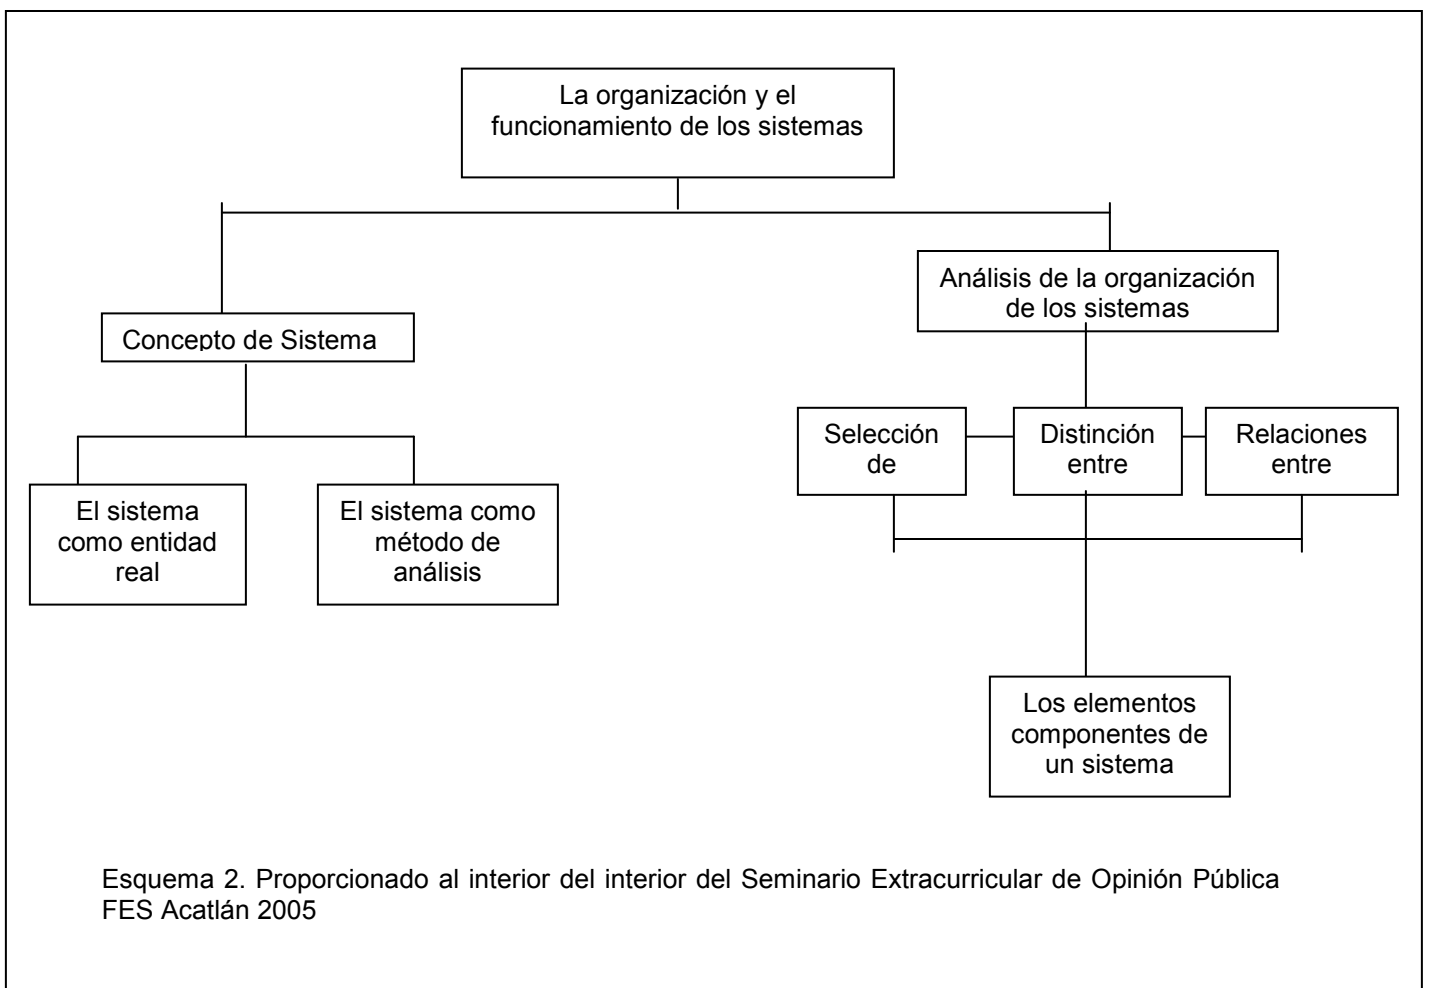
La organización y el funcionamiento de los sistemas

Concepto de Sistema

El sistema como entidad real

El sistema como método de análisis

Análisis de la organización de los sistemas

Selección de

Distinción entre

Relaciones entre

Los elementos componentes de un sistema

Esquema 2. Proporcionado al interior del interior del Seminario Extracurricular de Opinión Pública FES Acatlán 2005